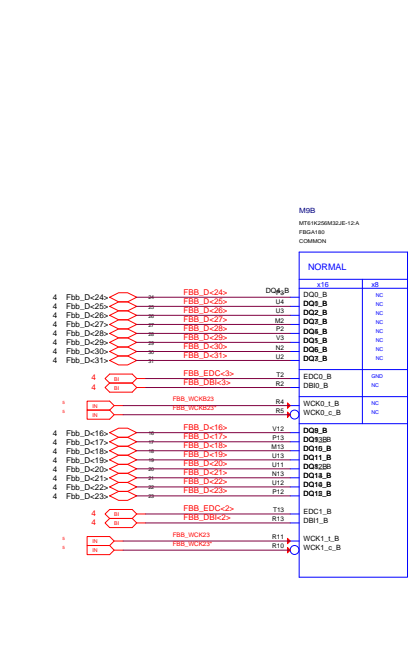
M9B
MT61K256M32JE-12:A
FBGA180
COMMON

NORMAL

x16
x8

4 Fbb_D<24>
4 Fbb_D<25>
4 Fbb_D<26>
4 Fbb_D<27>
4 Fbb_D<28>
4 Fbb_D<29>
4 Fbb_D<30>
4 Fbb_D<31>

FBB_D<24>
FBB_D<25>
FBB_D<26>
FBB_D<27>
FBB_D<28>
FBB_D<29>
FBB_D<30>
FBB_D<31>

U4
U3
M2
P2
V3
N2
U2

DQ0_B
DQ1_B
DQ2_B
DQ3_B
DQ4_B
DQ5_B
DQ6_B
DQ7_B

NC
NC
NC
NC
NC
NC
NC
NC

4 BI FBB_EDC<3> T2 EDC0_B GND
4 BI FBB_DBI<3> R2 DBI0_B NC

IN FBB_WCKB23 R4 WCK0_t_B NC
IN FBB_WCKB23* R5 WCK0_c_B NC

4 Fbb_D<16>
4 Fbb_D<17>
4 Fbb_D<18>
4 Fbb_D<19>
4 Fbb_D<20>
4 Fbb_D<21>
4 Fbb_D<22>
4 Fbb_D<23>

FBB_D<16>
FBB_D<17>
FBB_D<18>
FBB_D<19>
FBB_D<20>
FBB_D<21>
FBB_D<22>
FBB_D<23>

V12
P13
M13
U13
U11
N13
U12
P12

DQ8_B
DQ9_B
DQ10_B
DQ11_B
DQ12_B
DQ13_B
DQ14_B
DQ15_B

4 BI FBB_EDC<2> T13 EDC1_B
4 BI FBB_DBI<2> R13 DBI1_B

IN FBB_WCK23 R11 WCK1_t_B
IN FBB_WCK23* R10 WCK1_c_B